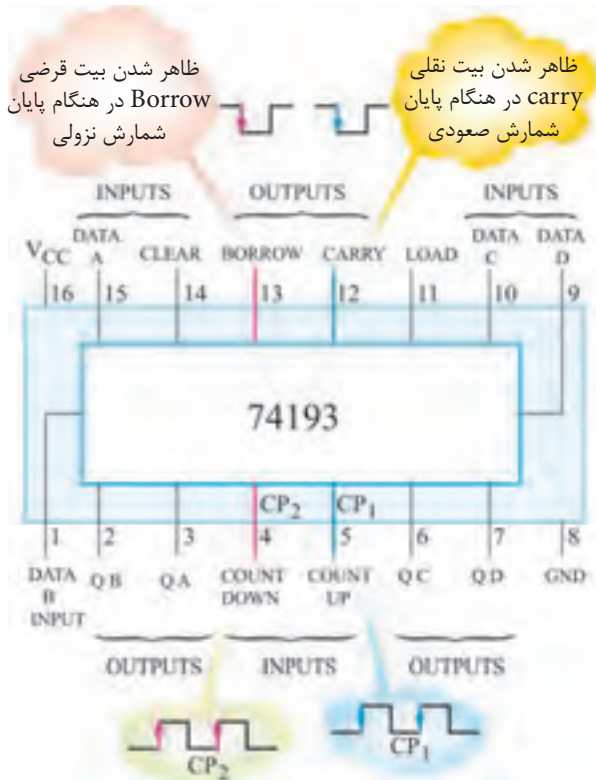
ظاهر شدن بیت قرضی Borrow در هنگام پایان شمارش نزولی

ظاهر شدن بیت نقلی carry در هنگام پایان شمارش صعودی

INPUTS OUTPUTS INPUTS

$V_{CC}$ DATA A CLEAR BORROW CARRY LOAD DATA C DATA D

16 15 14 13 12 11 10 9

74193

$CP_2$ $CP_1$

1 2 3 4 5 6 7 8

DATA B INPUT QB QA COUNT DOWN COUNT UP QC QD GND

OUTPUTS INPUTS OUTPUTS

$CP_2$ $CP_1$